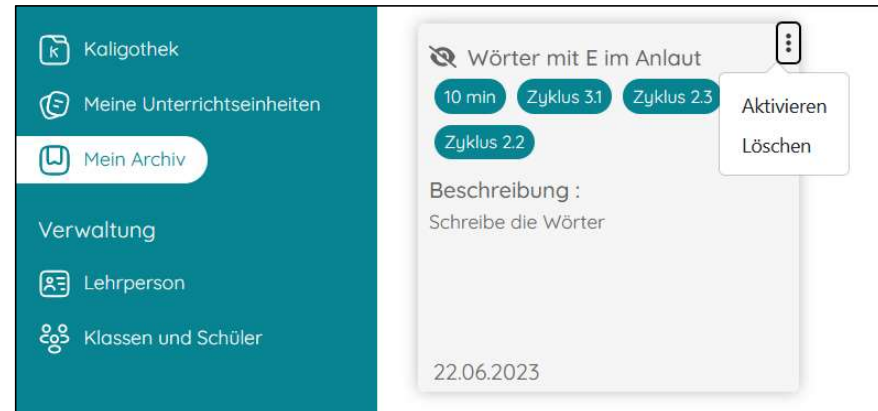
Kaligothek

Meine Unterrichtseinheiten

Mein Archiv

Verwaltung

Lehrperson

Klassen und Schüler

Wörter mit E im Anlaut

10 min Zyklus 3.1 Zyklus 2.3 Zyklus 2.2

Aktivieren
Löschen

Beschreibung :
Schreibe die Wörter

22.06.2023